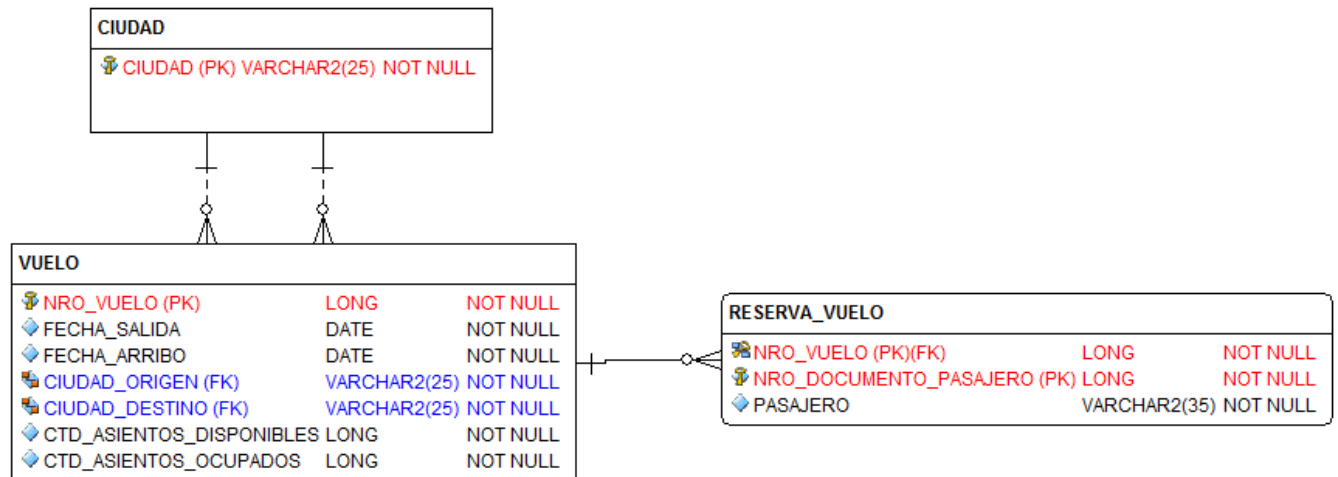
CIUDAD

CIUDAD (PK) VARCHAR2(25) NOT NULL

VUELO

| | | |
|---|---|---|
| NRO_VUELO (PK) | LONG | NOT NULL |
| FECHA_SALIDA | DATE | NOT NULL |
| FECHA_ARRIBO | DATE | NOT NULL |
| CIUDAD_ORIGEN (FK) | VARCHAR2(25) | NOT NULL |
| CIUDAD_DESTINO (FK) | VARCHAR2(25) | NOT NULL |
| CTD_ASIENTOS_DISPONIBLES | LONG | NOT NULL |
| CTD_ASIENTOS_OCUPADOS | LONG | NOT NULL |

RESERVA_VUELO

| | | |
|---|---|---|
| NRO_VUELO (PK)(FK) | LONG | NOT NULL |
| NRO_DOCUMENTO_PASAJERO (PK) | LONG | NOT NULL |
| PASAJERO | VARCHAR2(35) | NOT NULL |